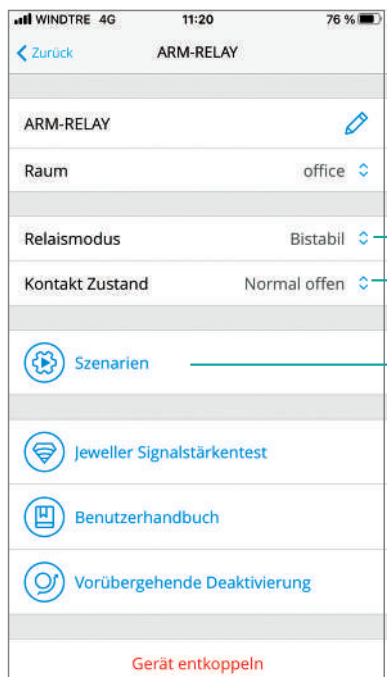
WINDTRE 4G 11:20 76 %

Zurück ARM-RELAY

ARM-RELAY

Raum office

Relaismodus Bistabil

Kontakt Zustand Normal offen

Szenarien

Jeweller Signalstärkentest

Benutzerhandbuch

Vorübergehende Deaktivierung

Gerät entkoppeln